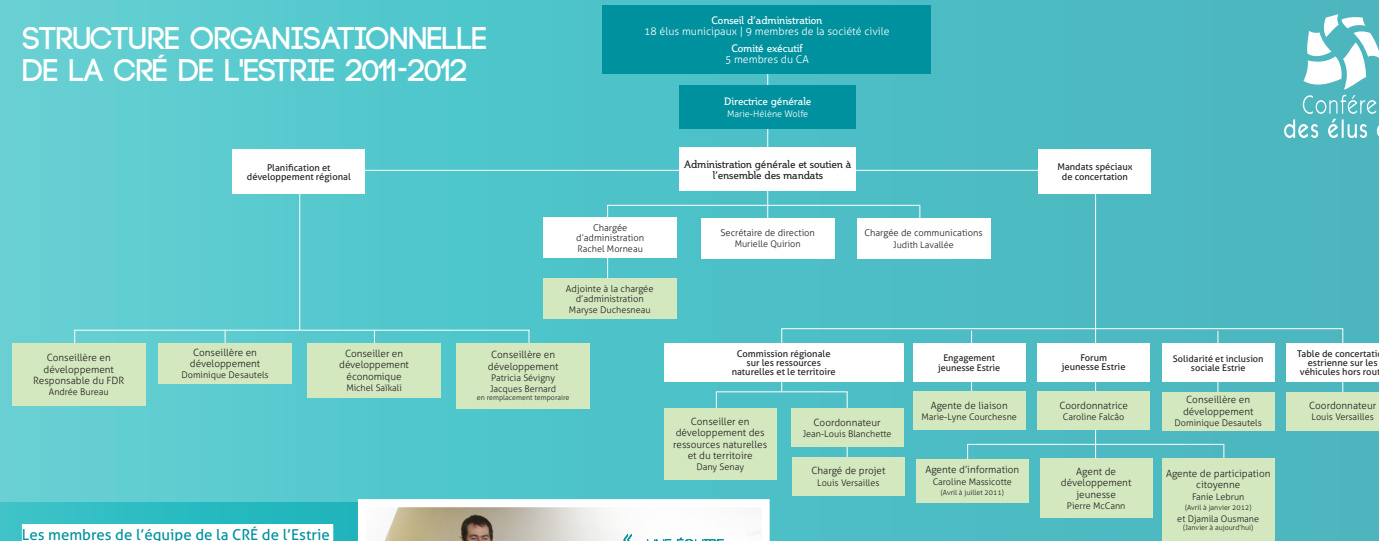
STRUCTURE ORGANISATIONNELLE DE LA CRÉ DE L'ESTRIE 2011-2012

Conseil d'administration
18 élus municipaux | 9 membres de la société civile
Comité exécutif
5 membres du CA

Conféré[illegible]
des élus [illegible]

Directrice générale
Marie-Hélène Wolfe

Planification et développement régional

Administration générale et soutien à l'ensemble des mandats

Mandats spéciaux de concertation

Chargée d'administration
Rachel Morneau

Secrétaire de direction
Murielle Quirion

Chargée de communications
Judith Lavallée

Adjointe à la chargée d'administration
Maryse Duchesneau

Conseillère en développement
Responsable du FDR
Andrée Bureau

Conseillère en développement
Dominique Desautels

Conseiller en développement économique
Michel Saïkali

Conseillère en développement
Patricia Sévigny
Jacques Bernard
en remplacement temporaire

Commission régionale sur les ressources naturelles et le territoire

Engagement jeunesse Estrie

Forum jeunesse Estrie

Solidarité et inclusion sociale Estrie

Table de concertation estrienne sur les véhicules hors rout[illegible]

Conseiller en développement des ressources naturelles et du territoire
Dany Senay

Coordonnateur
Jean-Louis Blanchette

Chargé de projet
Louis Versailles

Agente de liaison
Marie-Lyne Courchesne

Coordonnatrice
Caroline Falcão

Conseillère en développement
Dominique Desautels

Coordonnateur
Louis Versailles

Agente d'information
Caroline Massicotte
(Avril à juillet 2011)

Agent de développement jeunesse
Pierre McCann

Agente de participation citoyenne
Fanie Lebrun
(Avril à janvier 2012)
et Djamila Ousmane
(Janvier à aujourd'hui)

Les membres de l'équipe de la CRÉ de l'Estrie

« UNE ÉQUIPE